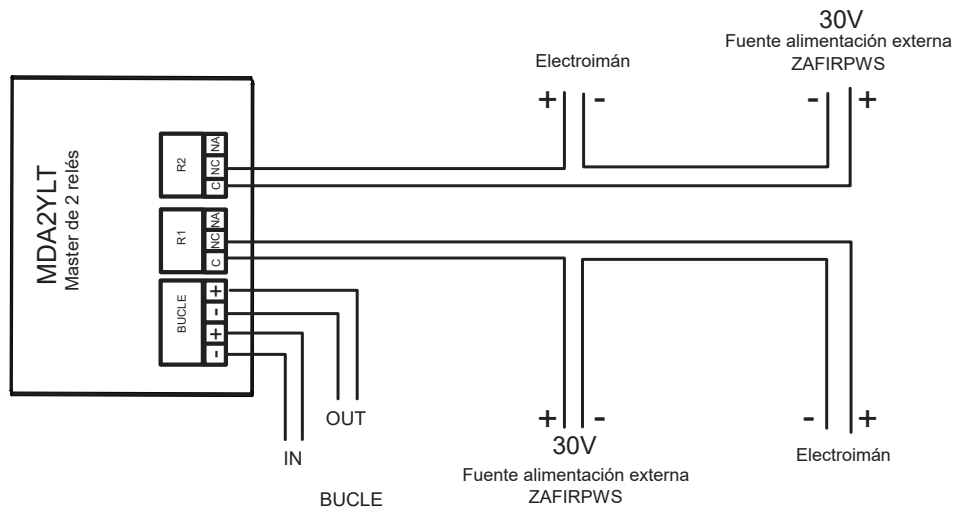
30V
Fuente alimentación externa
ZAFIRPWS

Electroimán

+ -

- +

MDA2YLT
Master de 2 relés

R2
NA
NC
C

R1
NA
NC
C

BUCLE
+
-
+
-

OUT

IN

BUCLE

+ -
30V
Fuente alimentación externa
ZAFIRPWS

- +
Electroimán